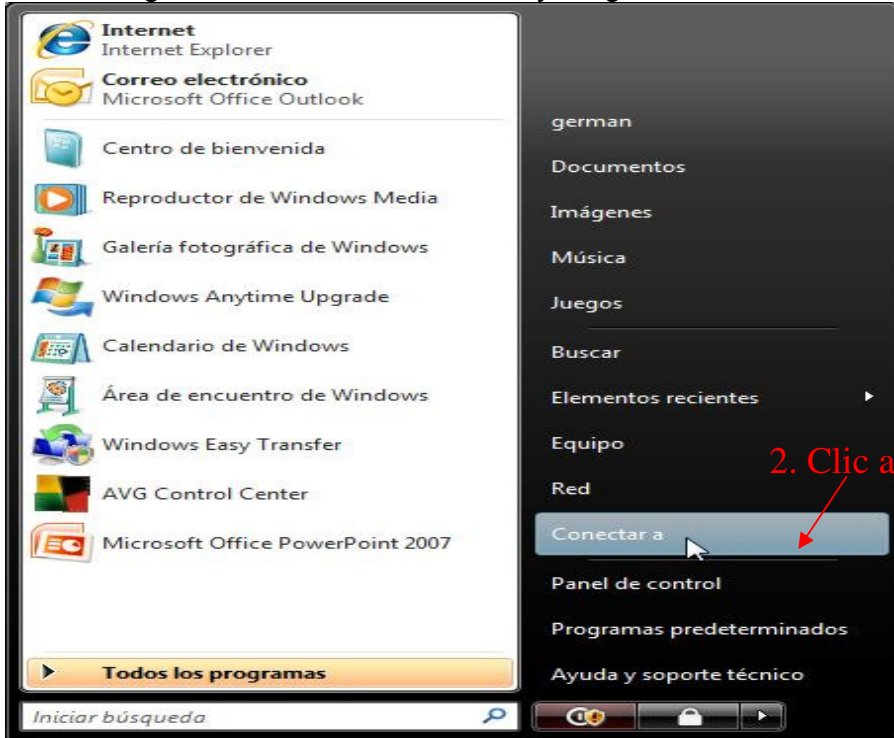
Internet
Internet Explorer

Correo electrónico
Microsoft Office Outlook

Centro de bienvenida

Reproductor de Windows Media

Galería fotográfica de Windows

Windows Anytime Upgrade

Calendario de Windows

Área de encuentro de Windows

Windows Easy Transfer

AVG Control Center

Microsoft Office PowerPoint 2007

Todos los programas

Iniciar búsqueda

german

Documentos

Imágenes

Música

Juegos

Buscar

Elementos recientes

Equipo

Red

Conectar a

Panel de control

Programas predeterminados

Ayuda y soporte técnico

2. Clic a